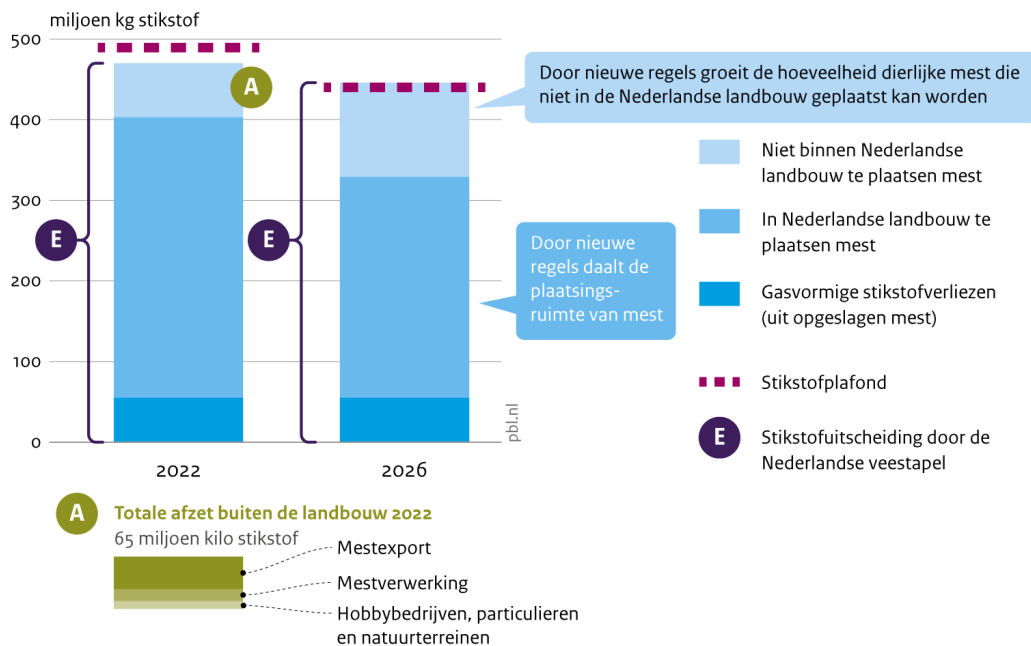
miljoen kg stikstof

500
400
300
200
100
0

A
E
E

Door nieuwe regels groeit de hoeveelheid dierlijke mest die niet in de Nederlandse landbouw geplaatst kan worden

Door nieuwe regels daalt de plaatsingsruimte van mest

pbl.nl

2022
2026

Niet binnen Nederlandse landbouw te plaatsen mest

In Nederlandse landbouw te plaatsen mest

Gasvormige stikstofverliezen (uit opgeslagen mest)

Stikstofplafond

E Stikstofuitscheiding door de Nederlandse veestapel

A Totale afzet buiten de landbouw 2022
65 miljoen kilo stikstof

Mestexport
Mestverwerking
Hobbybedrijven, particulieren en natuurterreinen